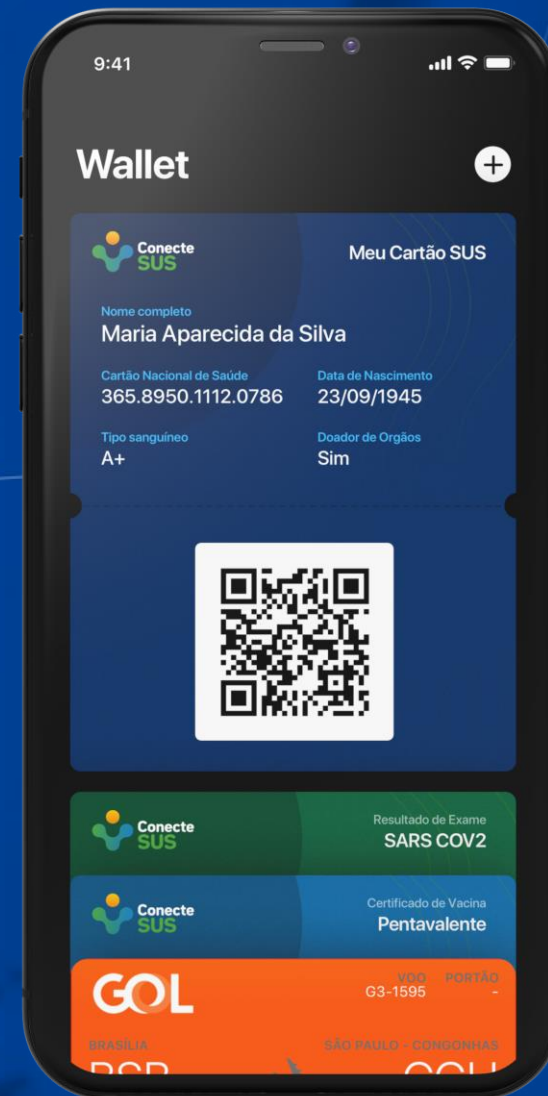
9:41

Wallet

Conecte SUS

Meu Cartão SUS

Nome completo
Maria Aparecida da Silva

Cartão Nacional de Saúde
365.8950.1112.0786

Data de Nascimento
23/09/1945

Tipo sanguíneo
A+

Doador de Orgãos
Sim

Conecte SUS

Resultado de Exame
SARS COV2

Conecte SUS

Certificado de Vacina
Pentavalente

GOL

VOO
G3-1595

PORTÃO
-

BRASÍLIA
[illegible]

SÃO PAULO - CONGONHAS
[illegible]